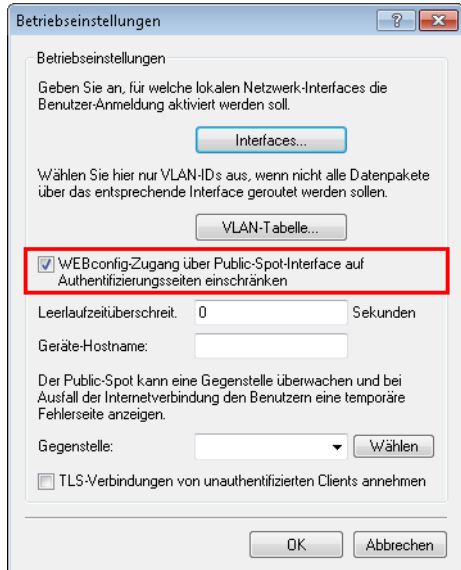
Betriebseinstellungen

?

Betriebseinstellungen

Geben Sie an, für welche lokalen Netzwerk-Interfaces die Benutzer-Anmeldung aktiviert werden soll.

Interfaces...

Wählen Sie hier nur VLAN-IDs aus, wenn nicht alle Datenpakete über das entsprechende Interface geroutet werden sollen.

VLAN-Tabelle...

WEBconfig-Zugang über Public-Spot-Interface auf Authentifizierungsseiten einschränken

Leerlaufzeitüberschreit. 0 Sekunden

Geräte-Hostname:

Der Public-Spot kann eine Gegenstelle überwachen und bei Ausfall der Internetverbindung den Benutzern eine temporäre Fehlerseite anzeigen.

Gegenstelle: Wählen

TLS-Verbindungen von unauthentifizierten Clients annehmen

OK Abbrechen